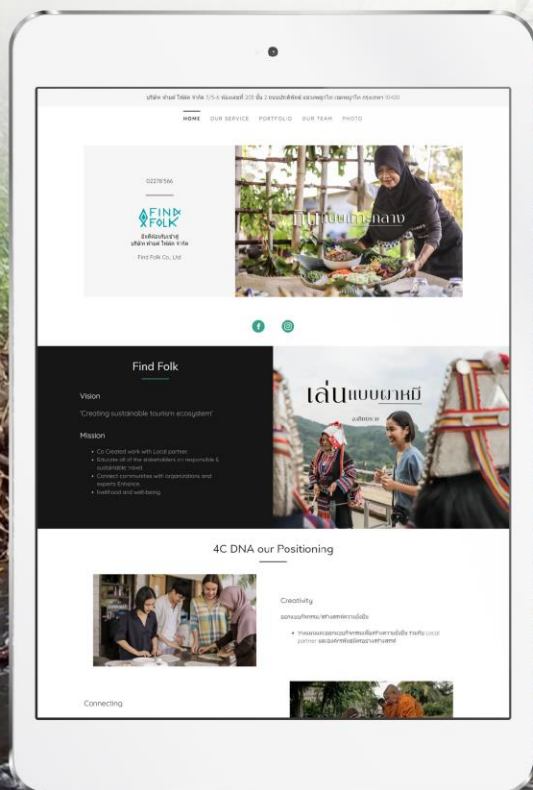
บริษัท ฟายด์ โฟล์ค จำกัด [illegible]

HOME OUR SERVICE PORTFOLIO OUR TEAM PHOTO

02278566

FIND FOLK

บริษัท ฟายด์ โฟล์ค จำกัด

Find Folk Co., Ltd

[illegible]

Find Folk

Vision

'Creating sustainable tourism ecosystem'

Mission

• Co Created work with Local partner.
• Educate all of the stakeholders on responsible & sustainable travel.
• Connect communities with organizations and experts Enhance.
• livelihood and well-being.

เล่นแบบผาหมี

4C DNA our Positioning

Creativity

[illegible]

• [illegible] Local partner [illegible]

Connecting